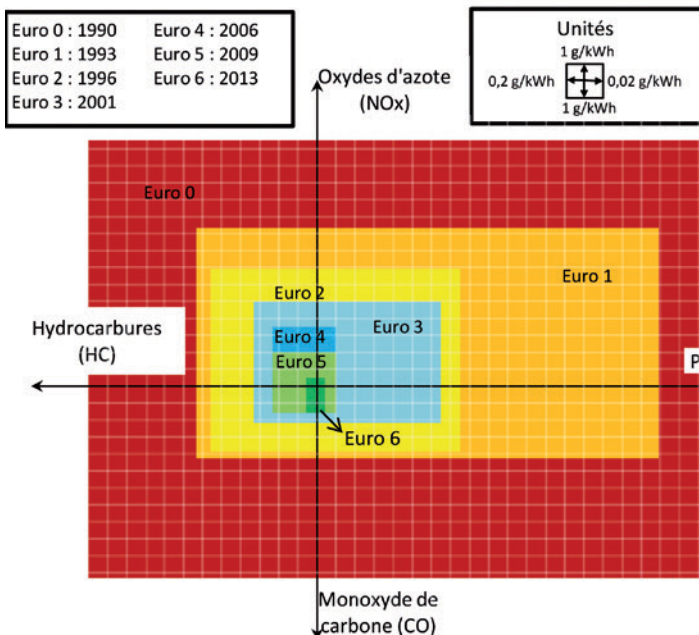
Euro 0 : 1990
Euro 1 : 1993
Euro 2 : 1996
Euro 3 : 2001
Euro 4 : 2006
Euro 5 : 2009
Euro 6 : 2013

Unités
1 g/kWh
0,2 g/kWh
0,02 g/kWh
1 g/kWh

Oxydes d'azote (NOx)

Euro 0

Euro 1

Euro 2

Hydrocarbures (HC)

Euro 4

Euro 3

Euro 5

P

Euro 6

Monoxyde de carbone (CO)